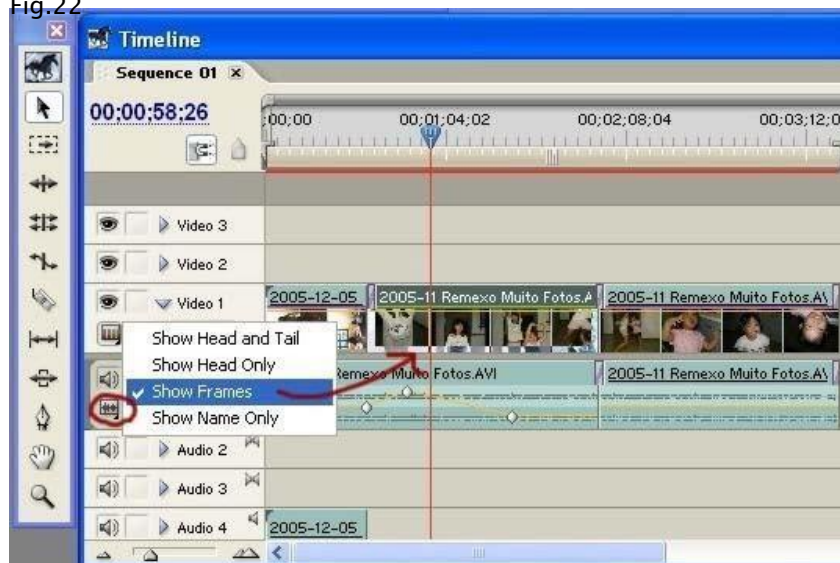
Fig.22

Timeline

Sequence 01 ×

00;00;58;26

;00;00 00;01;04;02 00;02;08;04 00;03;12;0

Video 3

Video 2

Video 1

2005-12-05 2005-11 Remexo Muito Fotos.A 2005-11 Remexo Muito Fotos.A

Show Head and Tail
Show Head Only
✔ Show Frames
Show Name Only

Remexo Muito Fotos.AVI 2005-11 Remexo Muito Fotos.A

Audio 2

Audio 3

Audio 4 2005-12-05